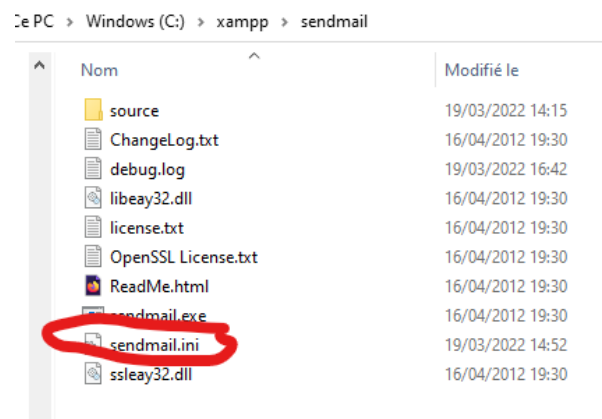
Ce PC > Windows (C:) > xampp > sendmail

| Nom | Modifié le |
|---|---|
| source | 19/03/2022 14:15 |
| ChangeLog.txt | 16/04/2012 19:30 |
| debug.log | 19/03/2022 16:42 |
| libeay32.dll | 16/04/2012 19:30 |
| license.txt | 16/04/2012 19:30 |
| OpenSSL License.txt | 16/04/2012 19:30 |
| ReadMe.html | 16/04/2012 19:30 |
| sendmail.exe | 16/04/2012 19:30 |
| sendmail.ini | 19/03/2022 14:52 |
| ssleay32.dll | 16/04/2012 19:30 |